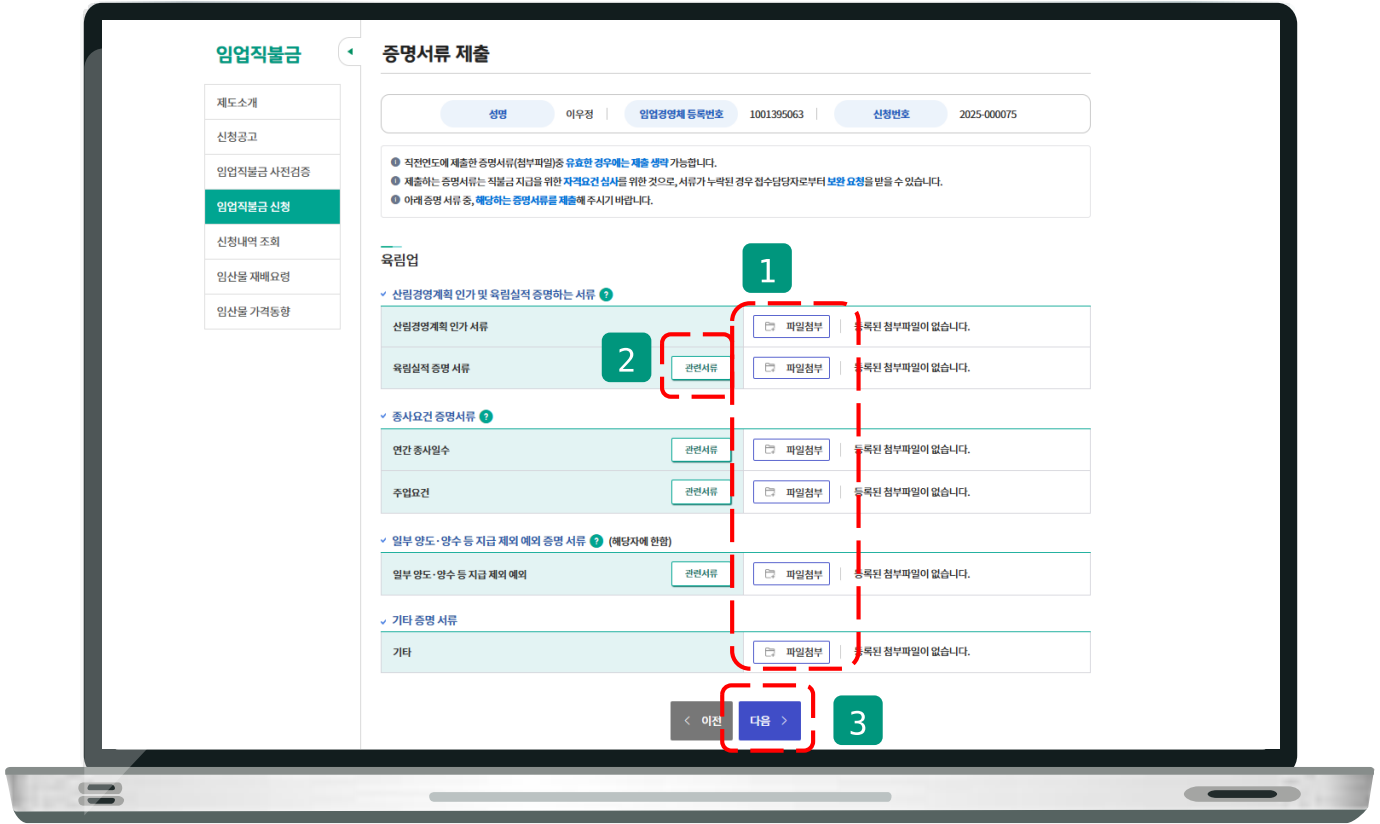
임업직불금

제도소개
신청공고
임업직불금 사전검증
임업직불금 신청
신청내역 조회
임산물 재배요령
임산물 가격동향

증명서류 제출

| 성명 | 이우정 | 임업경영체 등록번호 | 1001395063 | 신청번호 | 2025-000075 |
|---|---|---|---|---|---|

직전연도에 제출한 증명서류(첨부파일)중 유효한 경우에는 제출 생략 가능합니다.
제출하는 증명서류는 직불금 지급을 위한 자격요건 심사를 위한 것으로, 서류가 누락된 경우 접수담당자로부터 보완 요청을 받을 수 있습니다.
아래 증명 서류 중, 해당하는 증명서류를 제출해 주시기 바랍니다.

육림업

1

산림경영계획 인가 및 육림실적 증명하는 서류 ?

| 산림경영계획 인가 서류 | | 파일첨부 | 등록된 첨부파일이 없습니다. |
|---|---|---|---|
| 육림실적 증명 서류 | 관련서류 | 파일첨부 | 등록된 첨부파일이 없습니다. |

2

종사요건 증명서류 ?

| 연간 종사일수 | 관련서류 | 파일첨부 | 등록된 첨부파일이 없습니다. |
|---|---|---|---|
| 주업요건 | 관련서류 | 파일첨부 | 등록된 첨부파일이 없습니다. |

일부 양도·양수 등 지급 제외 예외 증명 서류 ? (해당자에 한함)

| 일부 양도·양수 등 지급 제외 예외 | 관련서류 | 파일첨부 | 등록된 첨부파일이 없습니다. |
|---|---|---|---|

기타 증명 서류

| 기타 | 파일첨부 | 등록된 첨부파일이 없습니다. |
|---|---|---|

< 이전 다음 >

3